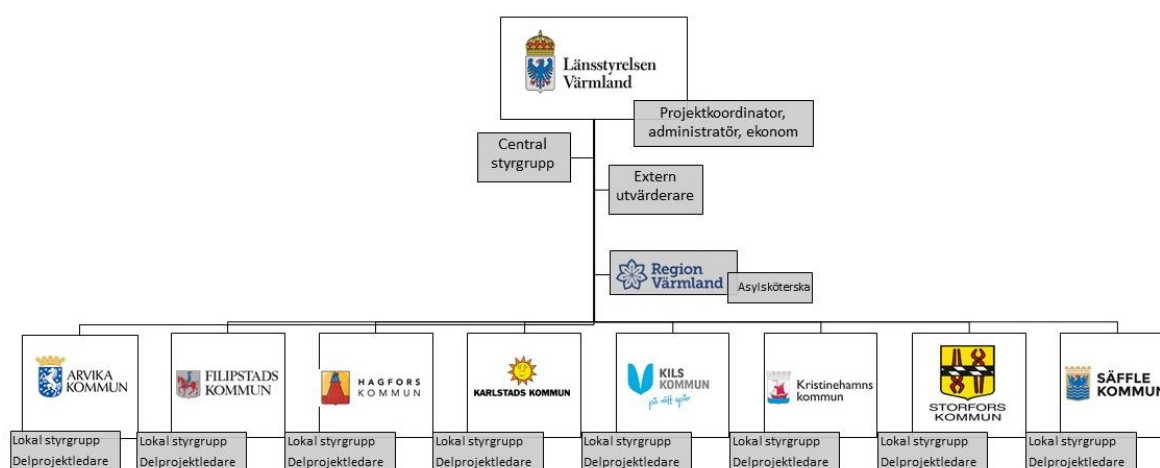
Länsstyrelsen Värmland

Projektkoordinator, administratör, ekonom

Central styrgrupp

Extern utvärderare

Region Värmland

Asylsköterska

ARVIKA KOMMUN
Lokal styrgrupp
Delprojektledare

FILIPSTADS KOMMUN
Lokal styrgrupp
Delprojektledare

HAGFORS KOMMUN
Lokal styrgrupp
Delprojektledare

KARLSTADS KOMMUN
Lokal styrgrupp
Delprojektledare

KILS KOMMUN
på rätt spår
Lokal styrgrupp
Delprojektledare

Kristinehamns kommun
Lokal styrgrupp
Delprojektledare

STORFORS KOMMUN
Lokal styrgrupp
Delprojektledare

SÄFFLE KOMMUN
Lokal styrgrupp
Delprojektledare